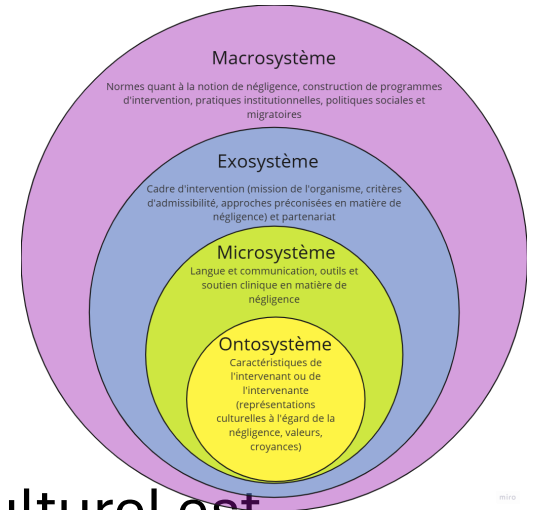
Macrosystème

Normes quant à la notion de négligence, construction de programmes d'intervention, pratiques institutionnelles, politiques sociales et migratoires

Exosystème

Cadre d'intervention (mission de l'organisme, critères d'admissibilité, approches préconisées en matière de négligence) et partenariat

Microsystème

Langue et communication, outils et soutien clinique en matière de négligence

Ontosystème

Caractéristiques de l'intervenant ou de l'intervenante (représentations culturelles à l'égard de la négligence, valeurs, croyances)

miro

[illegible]lturel est